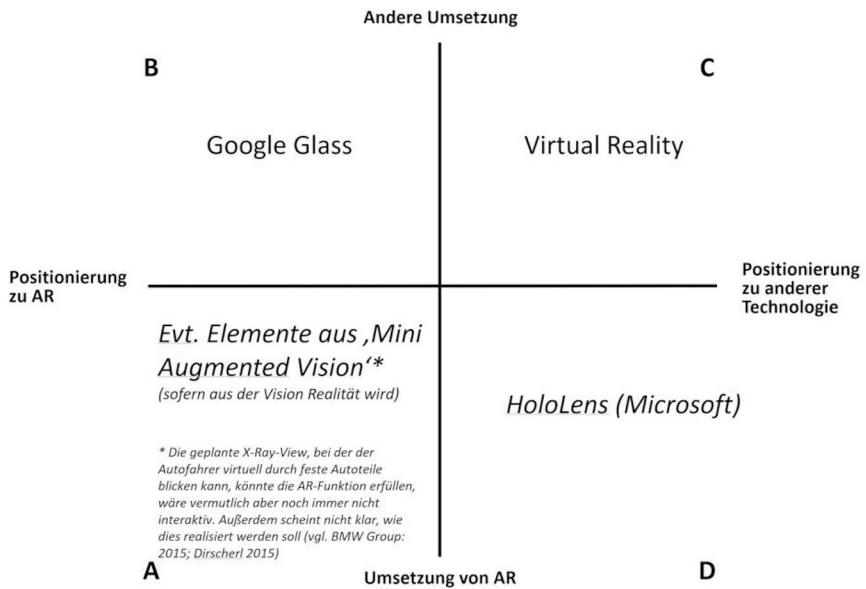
Andere Umsetzung

B

C

Google Glass

Virtual Reality

Positionierung zu AR

Positionierung zu anderer Technologie

Evt. Elemente aus ‚Mini Augmented Vision'*
(sofern aus der Vision Realität wird)

HoloLens (Microsoft)

* Die geplante X-Ray-View, bei der der Autofahrer virtuell durch feste Autoteile blicken kann, könnte die AR-Funktion erfüllen, wäre vermutlich aber noch immer nicht interaktiv. Außerdem scheint nicht klar, wie dies realisiert werden soll (vgl. BMW Group: 2015; Dirscherl 2015)

A

Umsetzung von AR

D